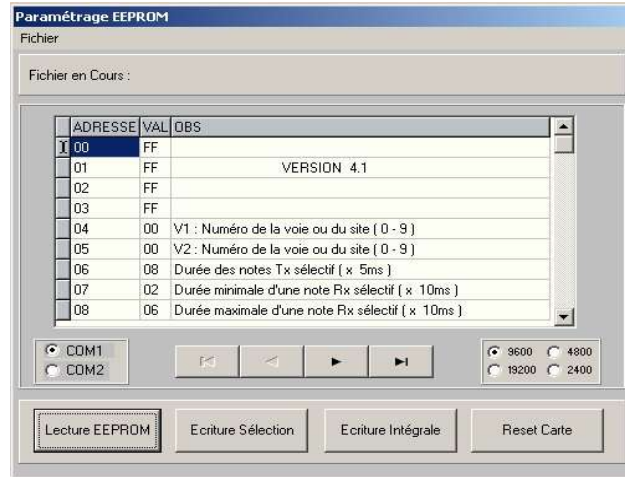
Paramétrage EEPROM

Fichier

Fichier en Cours :

| ADRESSE | VAL | OBS |
|---|---|---|
| 00 | FF | |
| 01 | FF | VERSION 4.1 |
| 02 | FF | |
| 03 | FF | |
| 04 | 00 | V1 : Numéro de la voie ou du site ( 0 - 9 ) |
| 05 | 00 | V2 : Numéro de la voie ou du site ( 0 - 9 ) |
| 06 | 08 | Durée des notes Tx sélectif ( x 5ms ) |
| 07 | 02 | Durée minimale d'une note Rx sélectif ( x 10ms ) |
| 08 | 06 | Durée maximale d'une note Rx sélectif ( x 10ms ) |

COM1
COM2

9600
4800
19200
2400

Lecture EEPROM
Ecriture Sélection
Ecriture Intégrale
Reset Carte